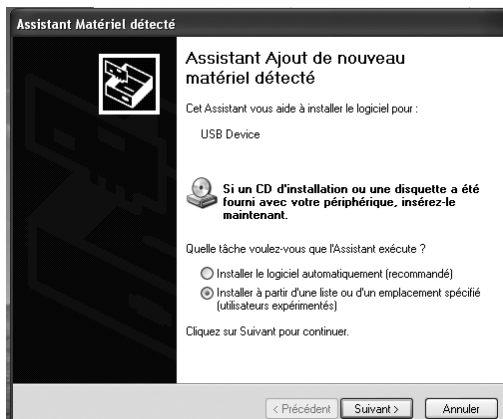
Assistant Matériel détecté

Assistant Ajout de nouveau matériel détecté

Cet Assistant vous aide à installer le logiciel pour :

USB Device

Si un CD d'installation ou une disquette a été fourni avec votre périphérique, insérez-le maintenant.

Quelle tâche voulez-vous que l'Assistant exécute ?

Installer le logiciel automatiquement (recommandé)

Installer à partir d'une liste ou d'un emplacement spécifié (utilisateurs expérimentés)

Cliquez sur Suivant pour continuer.

< Précédent | Suivant > | Annuler